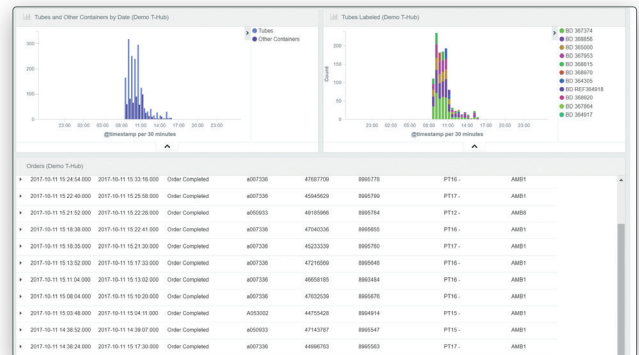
Tubes and Other Containers by Date (Demo T-Hub)

Tubes
Other Containers

300
200
100
0

23:00 02:00 05:00 08:00 11:00 14:00 17:00 20:00 23:00

@timestamp per 30 minutes

Tubes Labeled (Demo T-Hub)

BD 367374
BD 368856
BD 365000
BD 367953
BD 368815
BD 368970
BD 364305
BD REF384918
BD 368920
BD 367864
BD 364917

Count

23:00 02:00 05:00 08:00 11:00 14:00 17:00 20:00 23:00

@timestamp per 30 minutes

Orders (Demo T-Hub)

| | | | | | | | |
|---|---|---|---|---|---|---|---|
| 2017-10-11 15:24:54.000 | 2017-10-11 15:33:16.000 | Order Completed | a007336 | 47687709 | 8995778 | PT16 - | AMB1 |
| 2017-10-11 15:22:40.000 | 2017-10-11 15:25:58.000 | Order Completed | a007336 | 45945629 | 8995799 | PT17 - | AMB1 |
| 2017-10-11 15:21:52.000 | 2017-10-11 15:22:28.000 | Order Completed | a050933 | 49185966 | 8995764 | PT12 - | AMB1 |
| 2017-10-11 15:18:38.000 | 2017-10-11 15:22:41.000 | Order Completed | a007336 | 47040336 | 8995655 | PT16 - | AMB1 |
| 2017-10-11 15:18:35.000 | 2017-10-11 15:21:30.000 | Order Completed | a007336 | 45233339 | 8995760 | PT17 - | AMB1 |
| 2017-10-11 15:13:52.000 | 2017-10-11 15:17:33.000 | Order Completed | a007336 | 47216569 | 8995648 | PT16 - | AMB1 |
| 2017-10-11 15:11:04.000 | 2017-10-11 15:13:02.000 | Order Completed | a007336 | 46658185 | 8993484 | PT16 - | AMB1 |
| 2017-10-11 15:08:04.000 | 2017-10-11 15:10:20.000 | Order Completed | a007336 | 47632539 | 8995876 | PT16 - | AMB1 |
| 2017-10-11 15:03:48.000 | 2017-10-11 15:04:11.000 | Order Completed | A053062 | 44755428 | 8994914 | PT15 - | AMB1 |
| 2017-10-11 14:38:52.000 | 2017-10-11 14:39:07.000 | Order Completed | a050933 | 47143787 | 8995547 | PT15 - | AMB1 |
| 2017-10-11 14:38:24.000 | 2017-10-11 15:17:30.000 | Order Completed | a007336 | 44996763 | 8995563 | PT15 - | AMB1 |